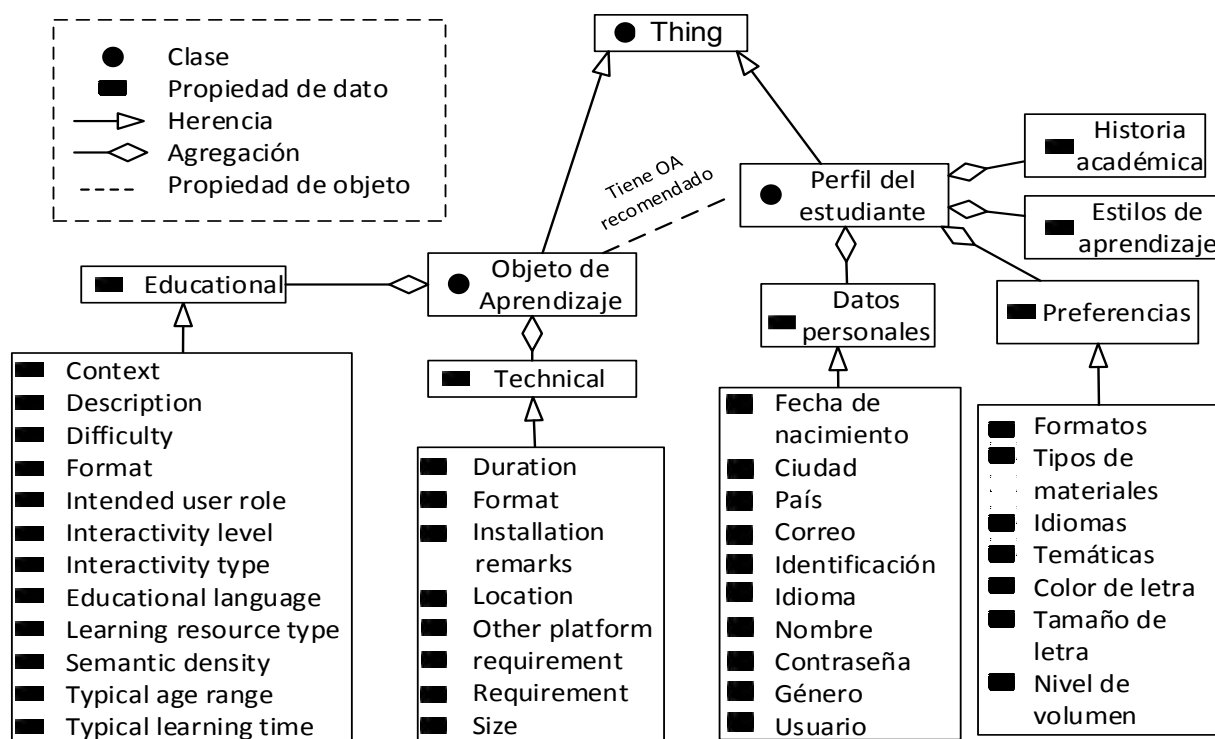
Clase
Propiedad de dato
Herencia
Agregación
Propiedad de objeto

Thing

Tiene OA recomendado

Historia académica

Perfil del estudiante

Estilos de aprendizaje

Educational

Objeto de Aprendizaje

Datos personales

Preferencias

Technical

Context
Description
Difficulty
Format
Intended user role
Interactivity level
Interactivity type
Educational language
Learning resource type
Semantic density
Typical age range
Typical learning time

Duration
Format
Installation remarks
Location
Other platform requirement
Requirement
Size

Fecha de nacimiento
Ciudad
País
Correo
Identificación
Idioma
Nombre
Contraseña
Género
Usuario

Formatos
Tipos de materiales
Idiomas
Temáticas
Color de letra
Tamaño de letra
Nivel de volumen